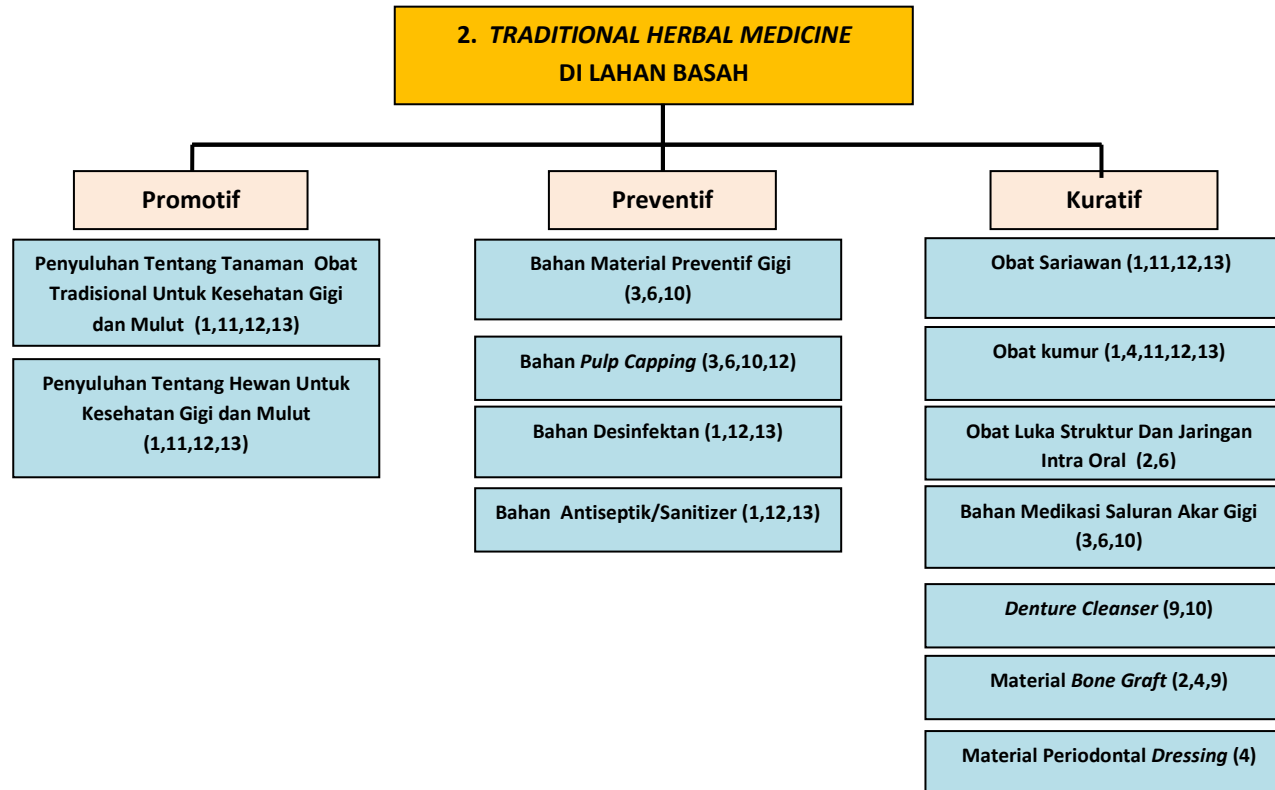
2. TRADITIONAL HERBAL MEDICINE
DI LAHAN BASAH

Promotif

Penyuluhan Tentang Tanaman Obat Tradisional Untuk Kesehatan Gigi dan Mulut (1,11,12,13)

Penyuluhan Tentang Hewan Untuk Kesehatan Gigi dan Mulut (1,11,12,13)

Preventif

Bahan Material Preventif Gigi (3,6,10)

Bahan Pulp Capping (3,6,10,12)

Bahan Desinfektan (1,12,13)

Bahan Antiseptik/Sanitizer (1,12,13)

Kuratif

Obat Sariawan (1,11,12,13)

Obat kumur (1,4,11,12,13)

Obat Luka Struktur Dan Jaringan Intra Oral (2,6)

Bahan Medikasi Saluran Akar Gigi (3,6,10)

Denture Cleanser (9,10)

Material Bone Graft (2,4,9)

Material Periodontal Dressing (4)